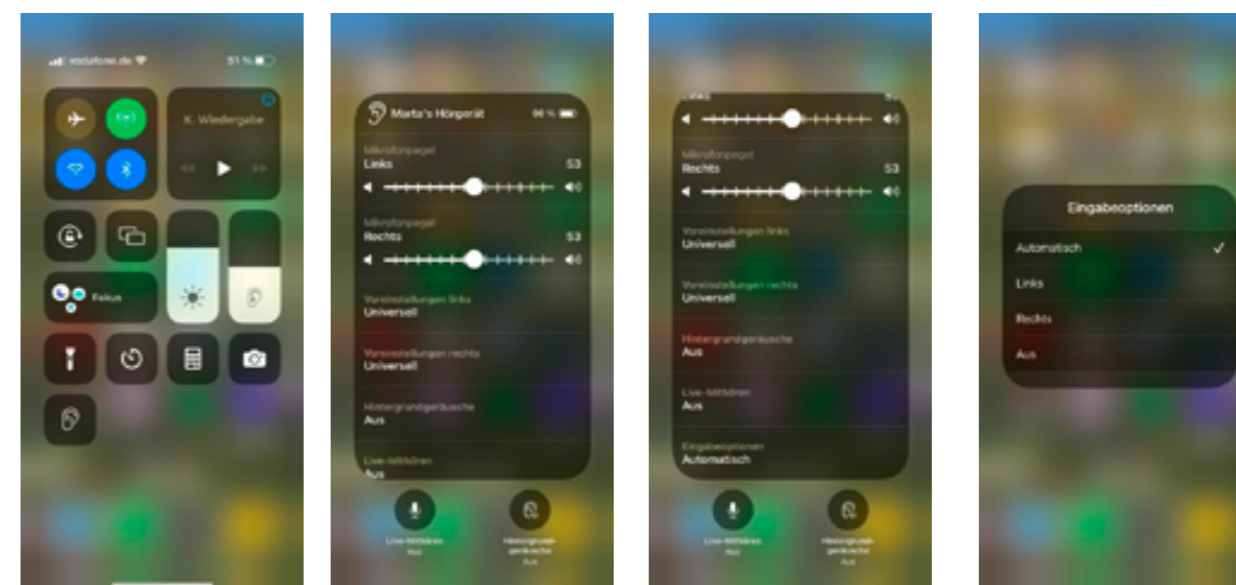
vodafone.de 51 %

K. Wiedergabe

Fokus

Marta's Hörgerät 56 %

Mikrofonpegel
Links 53

Mikrofonpegel
Rechts 53

Voreinstellungen links
Universell

Voreinstellungen rechts
Universell

Hintergrundgeräusche
Aus

Live-Mithören
Aus

Live-Mithören
Aus

Hintergrundgeräusche
Aus

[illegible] 53

Mikrofonpegel
Rechts 53

Voreinstellungen links
Universell

Voreinstellungen rechts
Universell

Hintergrundgeräusche
Aus

Live-Mithören
Aus

Eingabeoptionen
Automatisch

Live-Mithören
Aus

Hintergrundgeräusche
Aus

Eingabeoptionen

Automatisch ✓

Links

Rechts

Aus